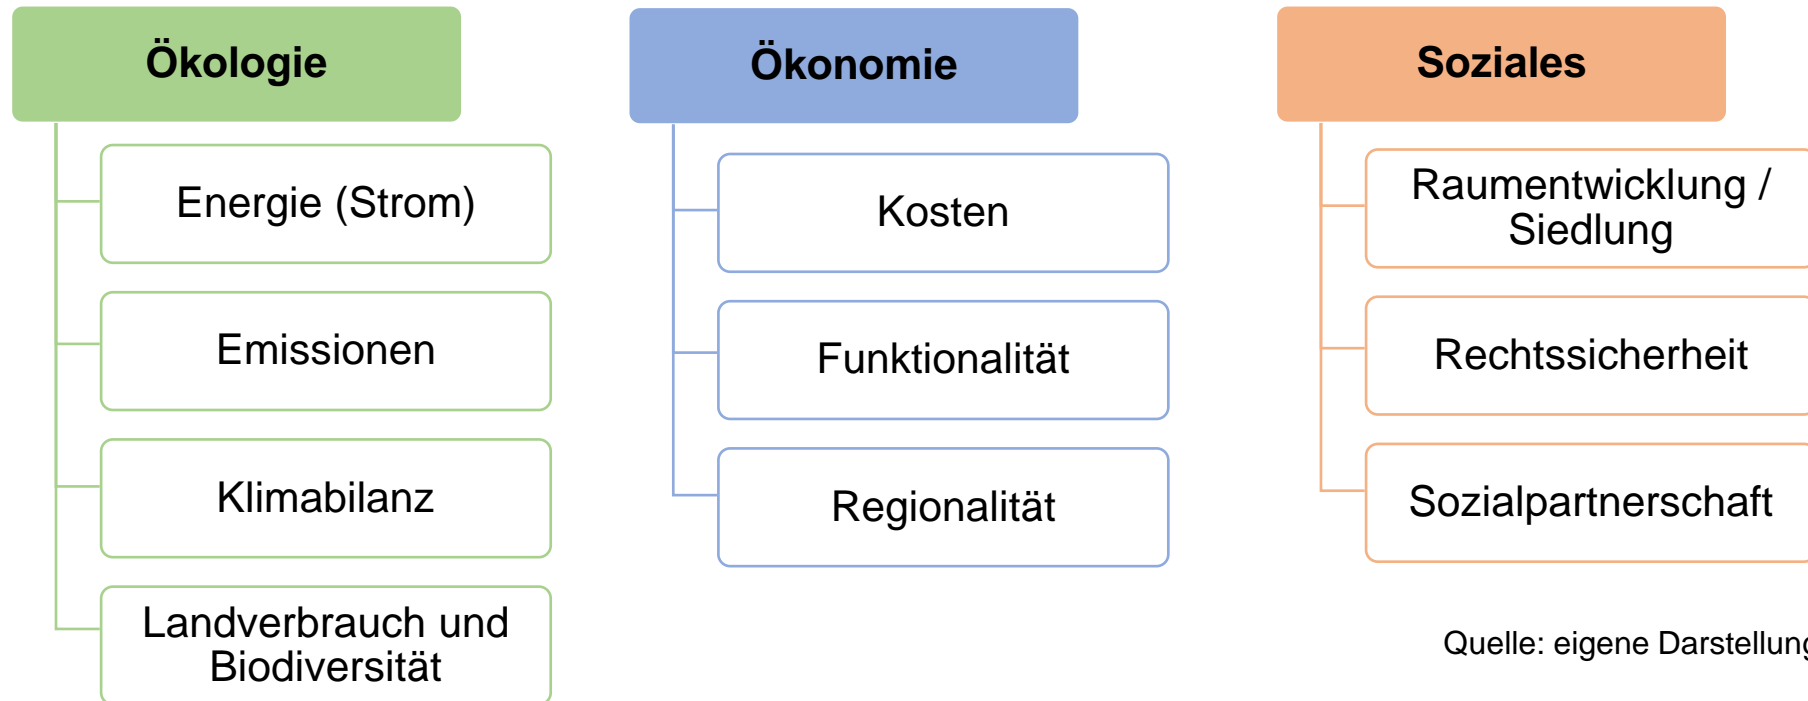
Ökologie

Energie (Strom)

Emissionen

Klimabilanz

Landverbrauch und Biodiversität

Ökonomie

Kosten

Funktionalität

Regionalität

Soziales

Raumentwicklung / Siedlung

Rechtssicherheit

Sozialpartnerschaft

Quelle: eigene Darstellung